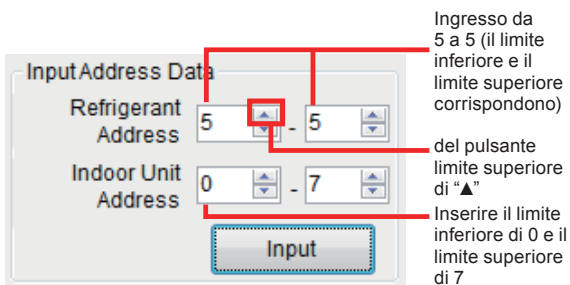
Ingresso da 5 a 5 (il limite inferiore e il limite superiore corrispondono)

Input Address Data

Refrigerant Address

5

-

5

del pulsante limite superiore di "▲"

Indoor Unit Address

0

-

7

Inserire il limite inferiore di 0 e il limite superiore di 7

Input